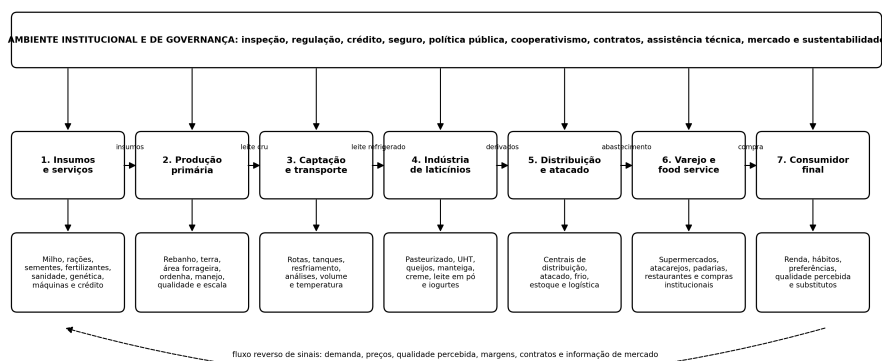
AMBIENTE INSTITUCIONAL E DE GOVERNANÇA: inspeção, regulação, crédito, seguro, política pública, cooperativismo, contratos, assistência técnica, mercado e sustentabilidade

1. Insumos e serviços

insumos

2. Produção primária

leite cru

3. Captação e transporte

leite refrigerado

4. Indústria de laticínios

derivados

5. Distribuição e atacado

abastecimento

6. Varejo e food service

compra

7. Consumidor final

Milho, rações, sementes, fertilizantes, sanidade, genética, máquinas e crédito

Rebanho, terra, área forrageira, ordenha, manejo, qualidade e escala

Rotas, tanques, resfriamento, análises, volume e temperatura

Pasteurizado, UHT, queijos, manteiga, creme, leite em pó e iogurtes

Centrais de distribuição, atacado, frio, estoque e logística

Supermercados, atacarejos, padarias, restaurantes e compras institucionais

Renda, hábitos, preferências, qualidade percebida e substitutos

fluxo reverso de sinais: demanda, preços, qualidade percebida, margens, contratos e informação de mercado